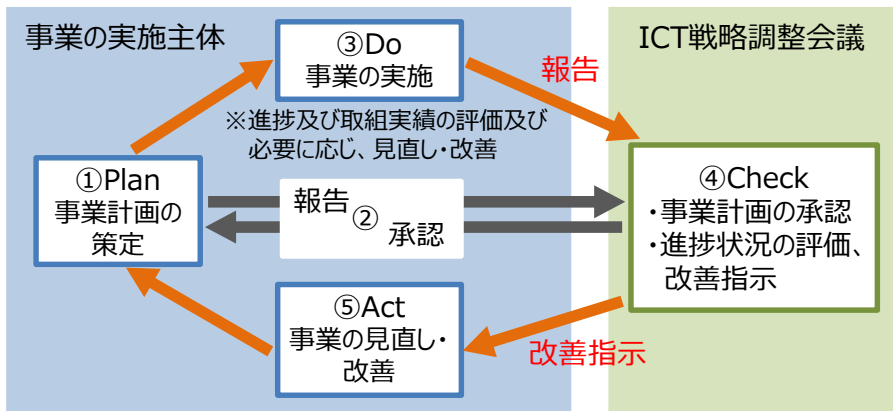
事業の実施主体

ICT戦略調整会議

③Do
事業の実施

報告

※進捗及び取組実績の評価及び必要に応じ、見直し・改善

①Plan
事業計画の策定

報告
②
承認

④Check
・事業計画の承認
・進捗状況の評価、改善指示

⑤Act
事業の見直し・改善

改善指示